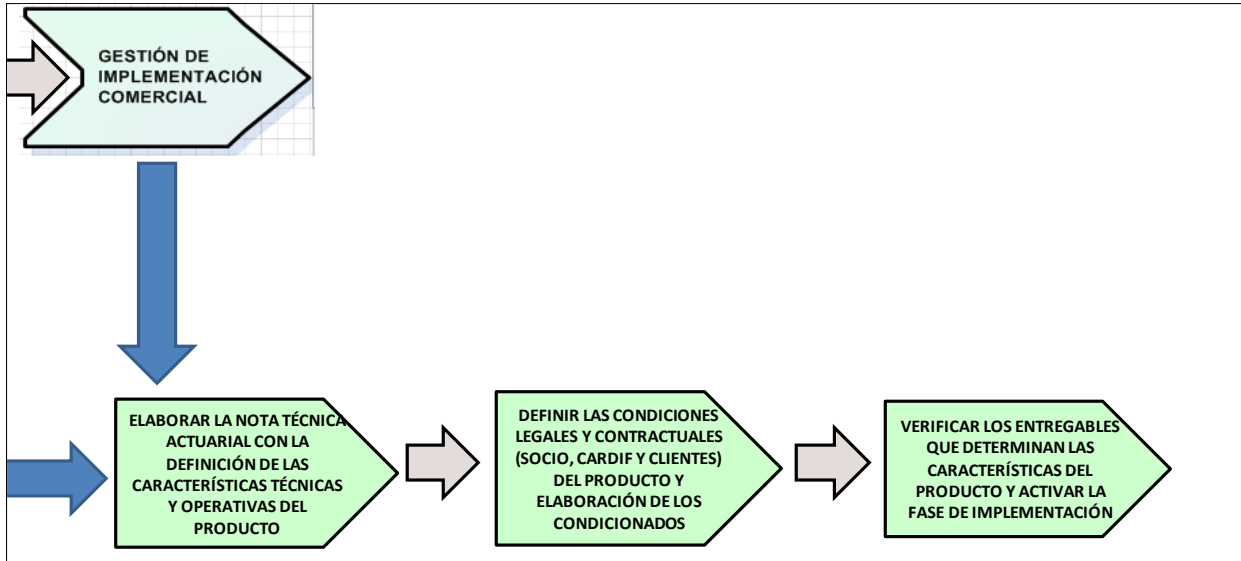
GESTIÓN DE IMPLEMENTACIÓN COMERCIAL

ELABORAR LA NOTA TÉCNICA ACTUARIAL CON LA DEFINICIÓN DE LAS CARACTERÍSTICAS TÉCNICAS Y OPERATIVAS DEL PRODUCTO

DEFINIR LAS CONDICIONES LEGALES Y CONTRACTUALES (SOCIO, CARDIF Y CLIENTES) DEL PRODUCTO Y ELABORACIÓN DE LOS CONDICIONADOS

VERIFICAR LOS ENTREGABLES QUE DETERMINAN LAS CARACTERÍSTICAS DEL PRODUCTO Y ACTIVAR LA FASE DE IMPLEMENTACIÓN